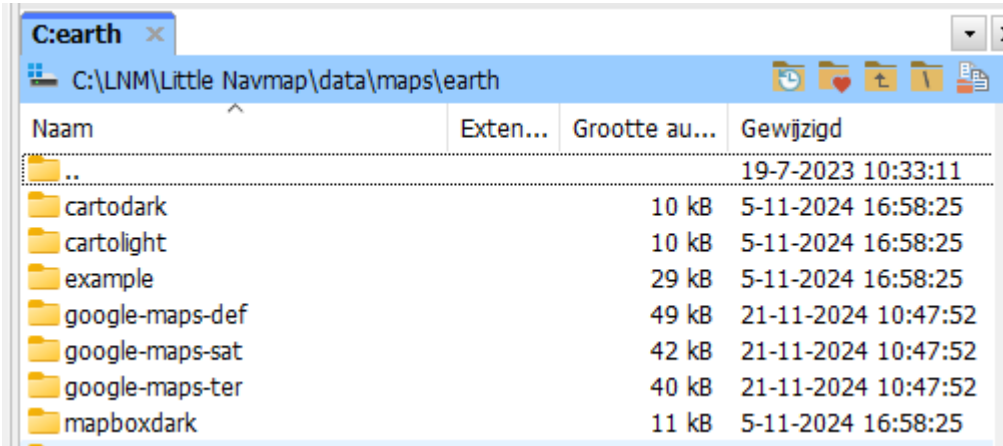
C:earth ×

C:\LNM\Little Navmap\data\maps\earth

| Naam | Exten... | Grootte au... | Gewijzigd |
|---|---|---|---|
| .. | | | 19-7-2023 10:33:11 |
| cartodark | | 10 kB | 5-11-2024 16:58:25 |
| cartolight | | 10 kB | 5-11-2024 16:58:25 |
| example | | 29 kB | 5-11-2024 16:58:25 |
| google-maps-def | | 49 kB | 21-11-2024 10:47:52 |
| google-maps-sat | | 42 kB | 21-11-2024 10:47:52 |
| google-maps-ter | | 40 kB | 21-11-2024 10:47:52 |
| mapboxdark | | 11 kB | 5-11-2024 16:58:25 |